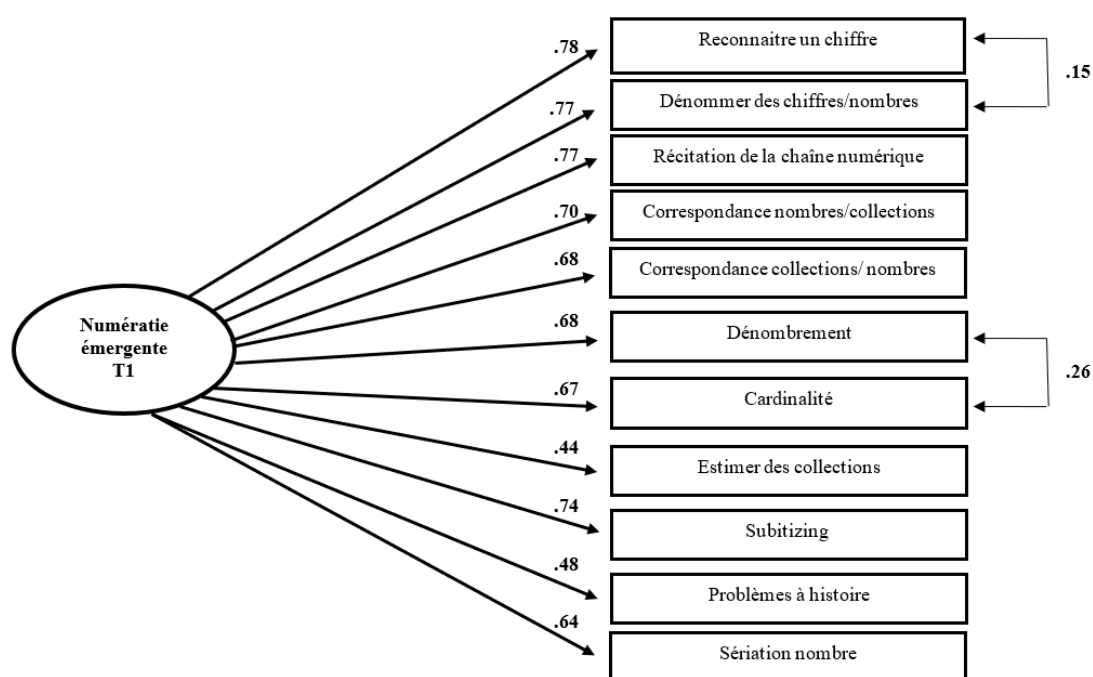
Numératie émergente T1

.78
Reconnaitre un chiffre
.77
Dénommer des chiffres/nombres
.15
.77
Récitation de la chaîne numérique
.70
Correspondance nombres/collections
.68
Correspondance collections/ nombres
.68
Dénombrement
.67
Cardinalité
.26
.44
Estimer des collections
.74
Subitizing
.48
Problèmes à histoire
.64
Sériation nombre